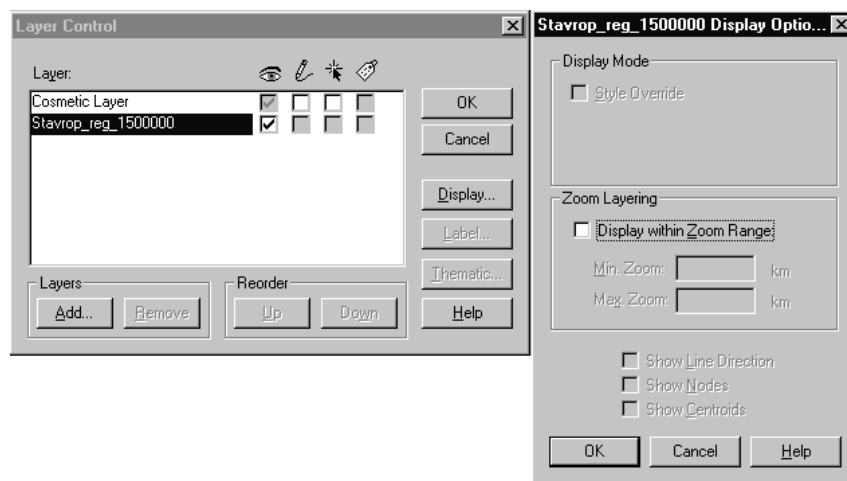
Layer Control

Layer:

Cosmetic Layer
Stavrop_reg_1500000

OK
Cancel
Display...
Label...
Thematic...
Help

Layers
Add...
Remove

Reorder
Up
Down

Stavrop_reg_1500000 Display Optio...

Display Mode
Style Override

Zoom Layering
Display within Zoom Range
Min. Zoom: km
Max. Zoom: km

Show Line Direction
Show Nodes
Show Centroids

OK
Cancel
Help